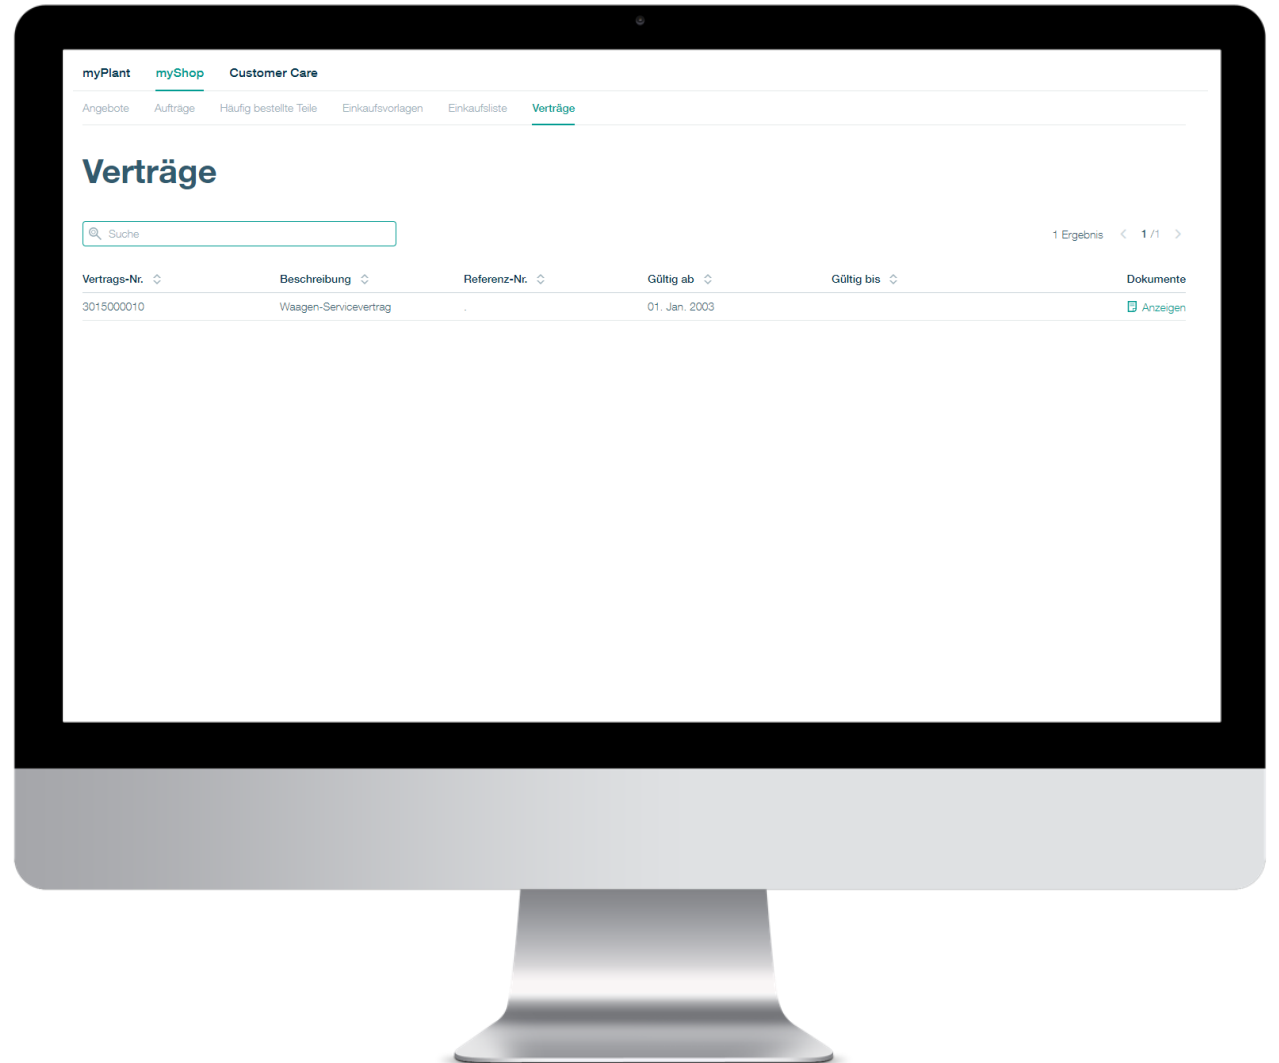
myPlant myShop Customer Care

Angebote Aufträge Häufig bestellte Teile Einkaufsvorlagen Einkaufsliste Verträge

Verträge

Suche

1 Ergebnis 1 /1

| Vertrags-Nr. | Beschreibung | Referenz-Nr. | Gültig ab | Gültig bis | Dokumente |
|---|---|---|---|---|---|
| 3015000010 | Waagen-Servicevertrag | . | 01. Jan. 2003 | | Anzeigen |